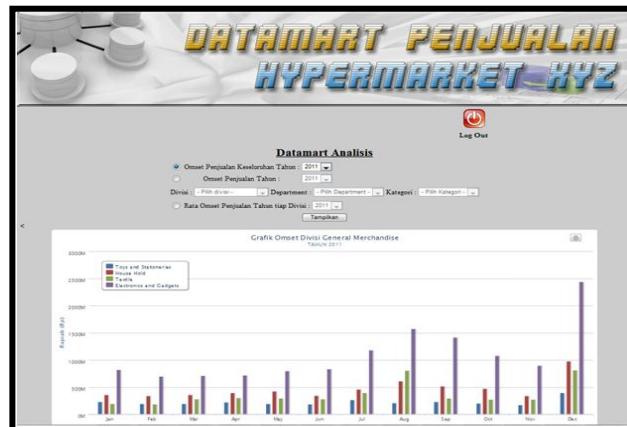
DATAMART PENJUALAN HYPERMARKET XYZ

Log Out

Datamart Analisis

Omset Penjualan Keseluruhan Tahun : 2011

Omset Penjualan Tahun : 2011

Divisi : - Pilih divisi - Department : - Pilih Department - Kategori : - Pilih Kategori -

Rata Omset Penjualan Tahun tiap Divisi : 2011

Tampilkan

<

Grafik Omset Divisi General Merchandise
Tahun 2011

Toys and Stationeries
House Hold
Textile
Electronics and Gadgets

Rupiah (Rp)

3000M
2500M
2000M
1500M
1000M
500M
0M

Jan Feb Mar Apr May Jun Jul Aug Sep Oct Nov Dec